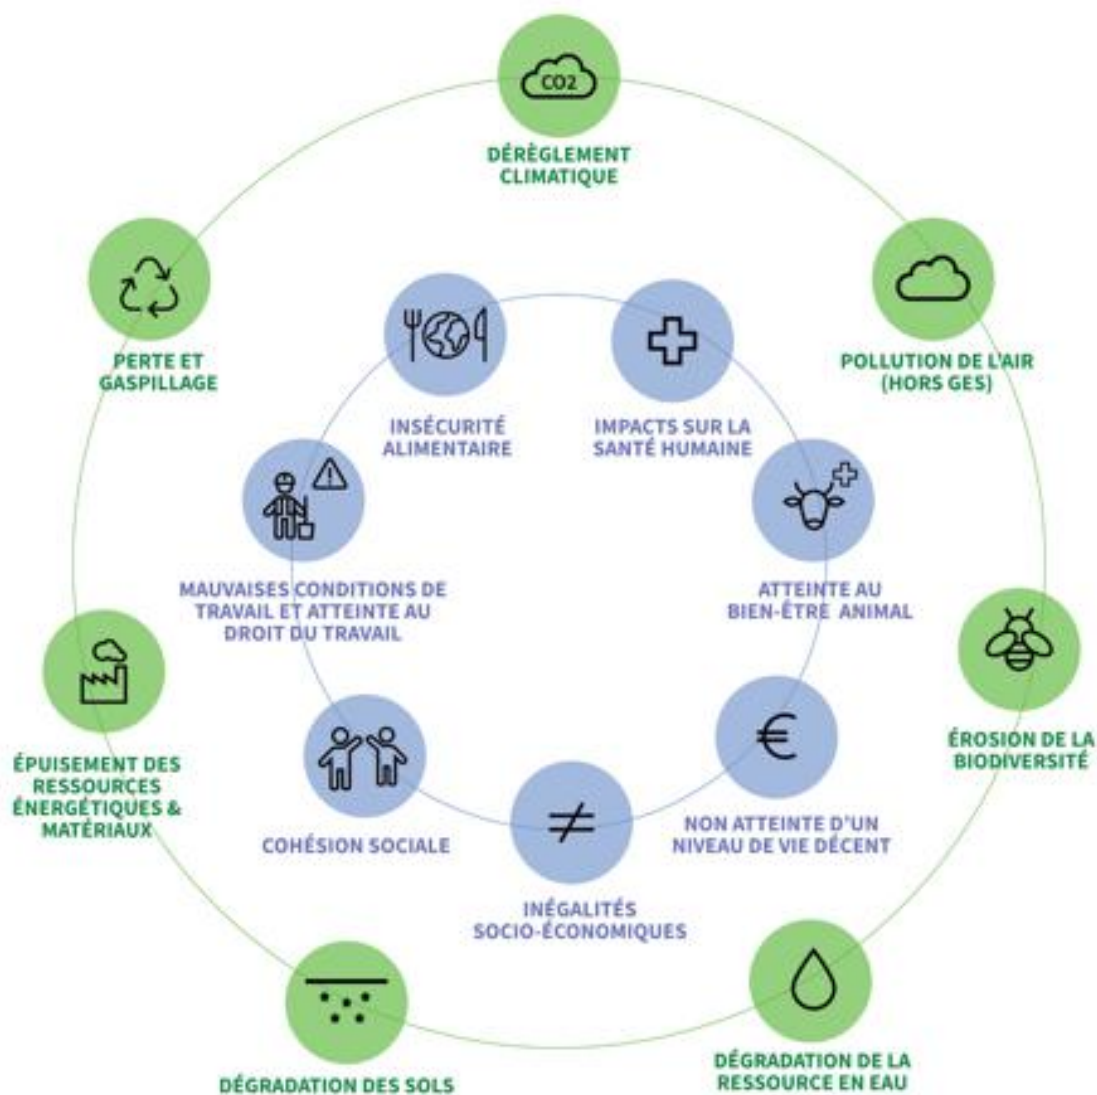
CO2

DÉRÈGLEMENT CLIMATIQUE

PERTE ET GASPILLAGE

POLLUTION DE L'AIR (HORS GES)

INSÉCURITÉ ALIMENTAIRE

IMPACTS SUR LA SANTÉ HUMAINE

MAUVAISES CONDITIONS DE TRAVAIL ET ATTEINTE AU DROIT DU TRAVAIL

ATTEINTE AU BIEN-ÊTRE ANIMAL

ÉPUISEMENT DES RESSOURCES ÉNERGÉTIQUES & MATÉRIAUX

ÉROSION DE LA BIODIVERSITÉ

€

COHÉSION SOCIALE

$\neq$

NON ATTEINTE D'UN NIVEAU DE VIE DÉCENT

INÉGALITÉS SOCIO-ÉCONOMIQUES

DÉGRADATION DES SOLS

DÉGRADATION DE LA RESSOURCE EN EAU